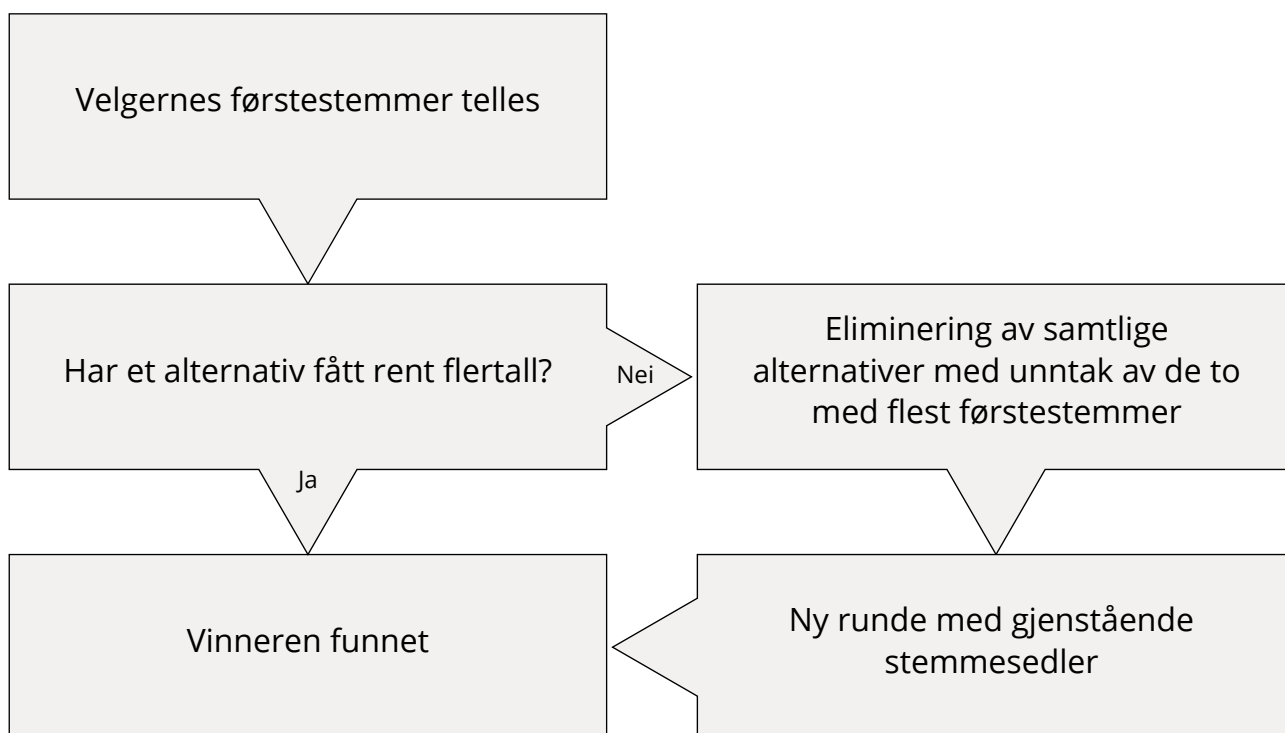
Velgernes førstestemmer telles

Har et alternativ fått rent flertall?

Nei

Eliminering av samtlige alternativer med unntak av de to med flest førstestemmer

Ja

Vinneren funnet

Ny runde med gjenstående stemmesedler